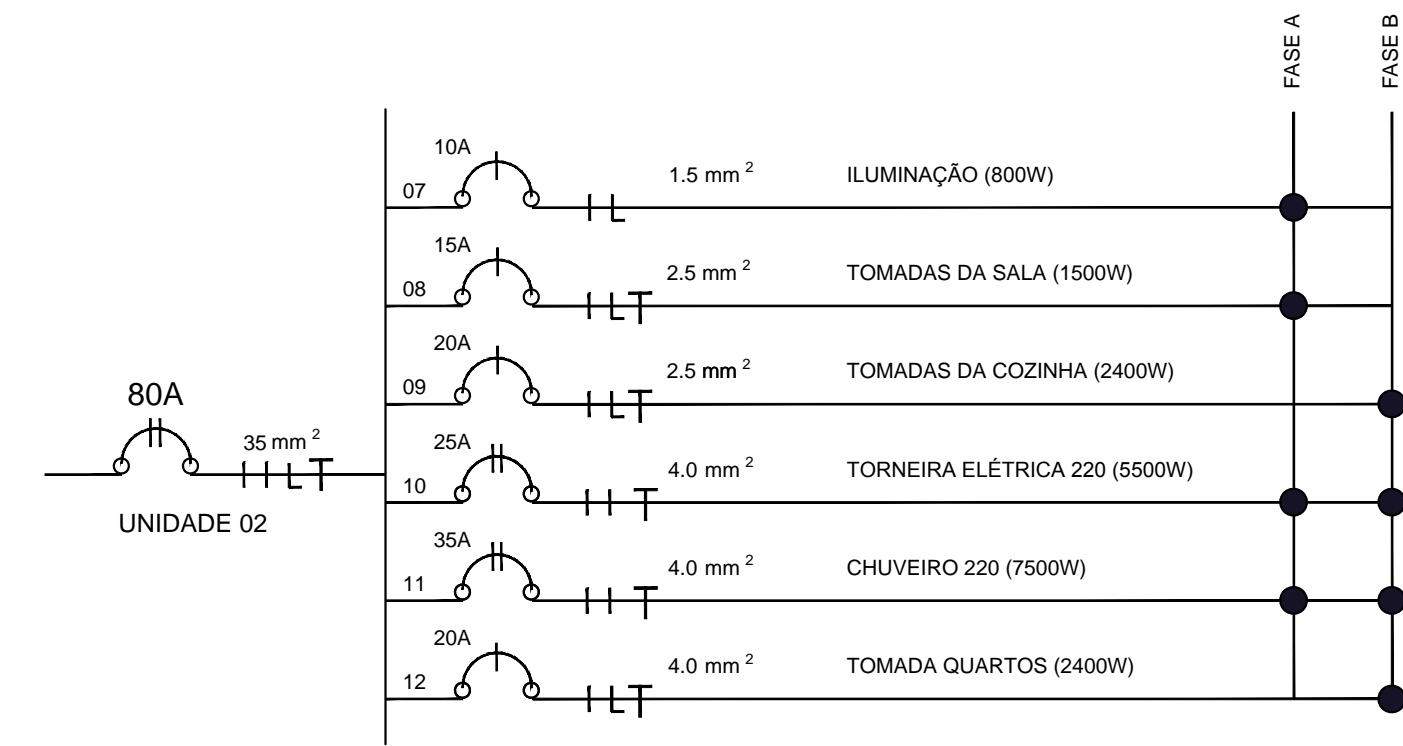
FASE A
FASE B

10A
07
1.5 $mm^2$
ILUMINAÇÃO (800W)

15A
08
2.5 $mm^2$
TOMADAS DA SALA (1500W)

20A
09
2.5 $mm^2$
TOMADAS DA COZINHA (2400W)

80A
35 $mm^2$
UNIDADE 02

25A
10
4.0 $mm^2$
TORNEIRA ELÉTRICA 220 (5500W)

35A
11
4.0 $mm^2$
CHUVEIRO 220 (7500W)

20A
12
4.0 $mm^2$
TOMADA QUARTOS (2400W)